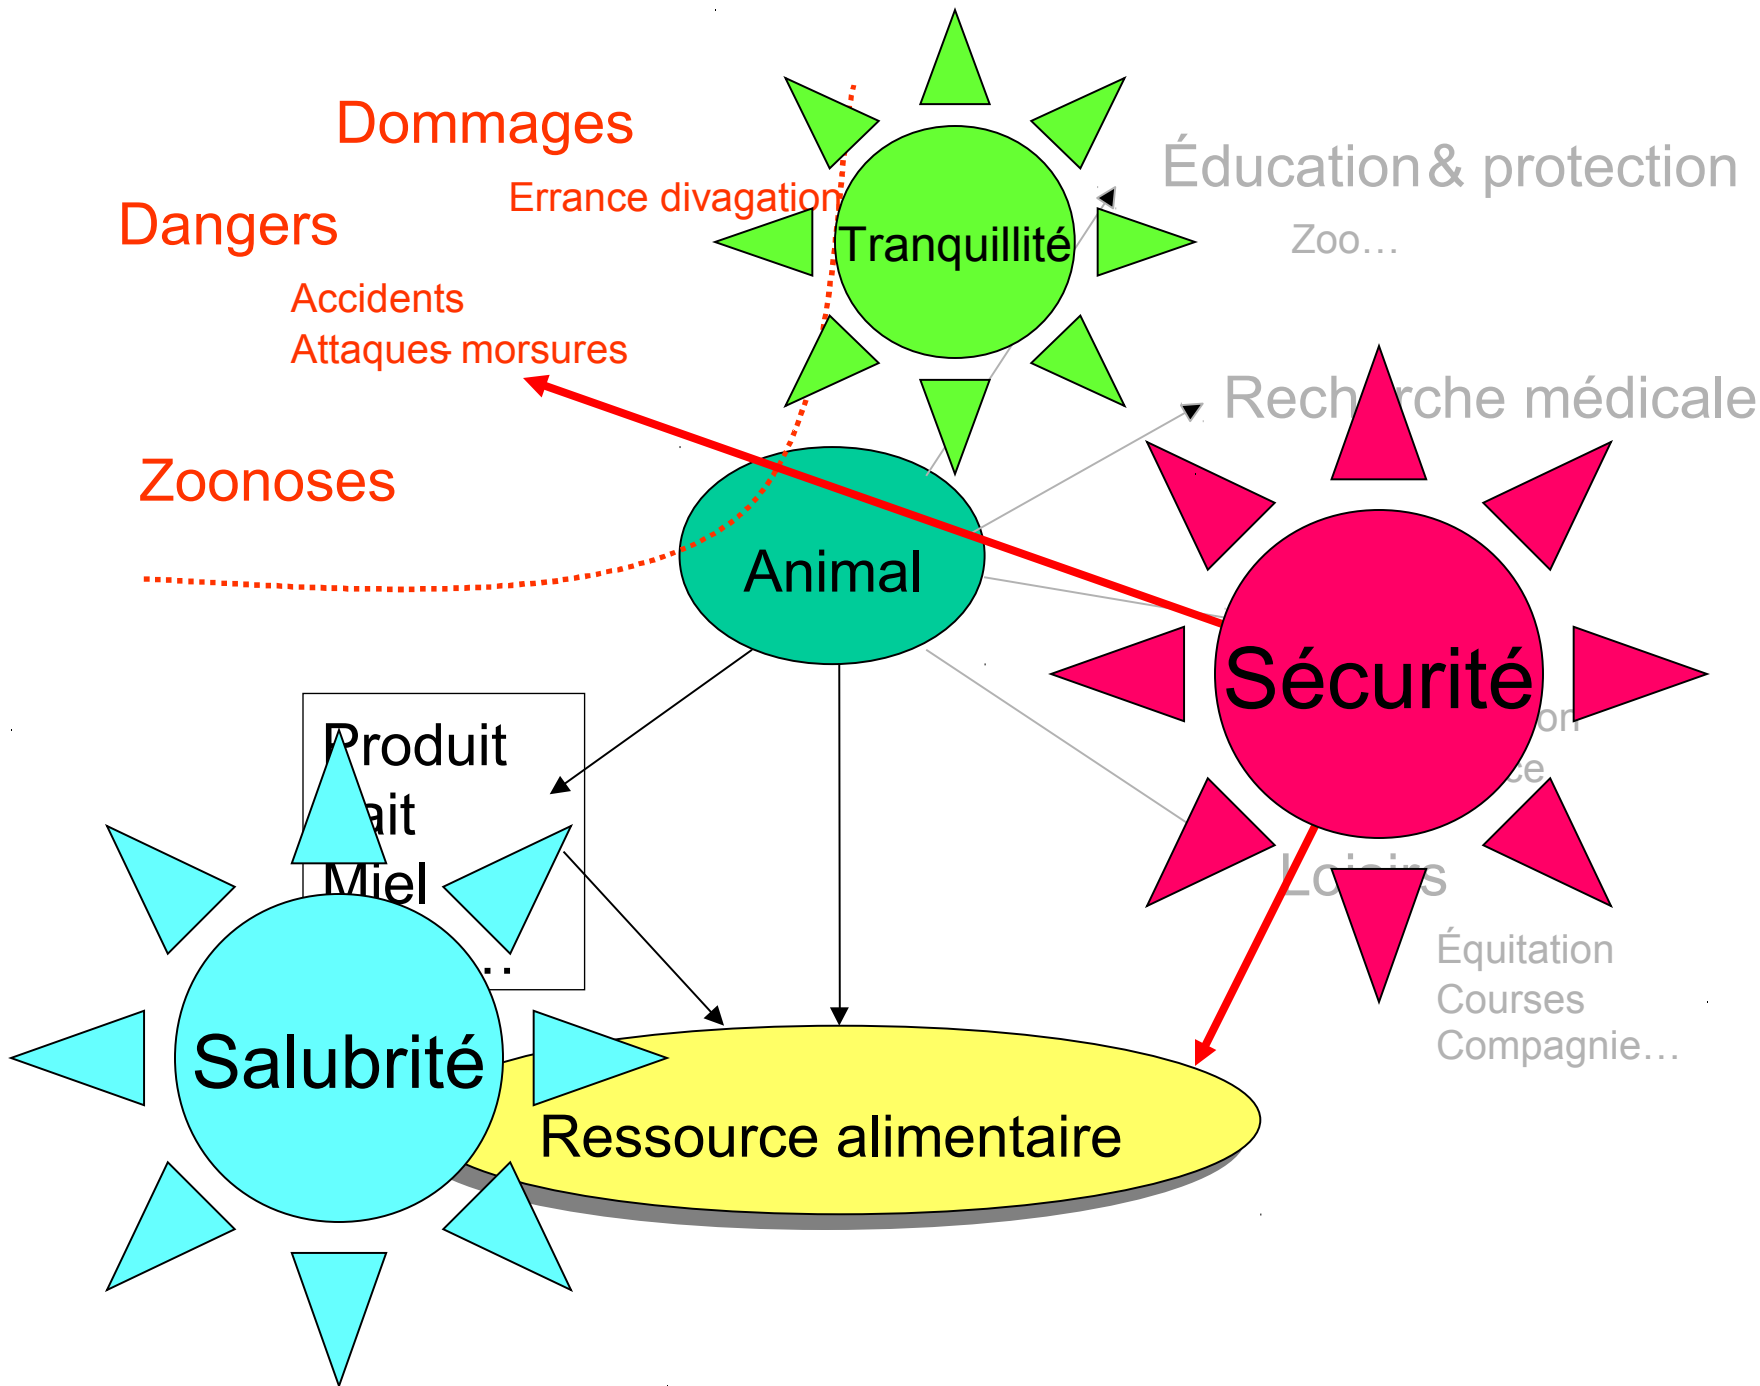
Dommages

Errance divagation

Dangers

Accidents
Attaques morsures

Zoonoses

Tranquillité

Éducation & protection

Zoo…

Rech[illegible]rche médicale

Animal

Sécurité

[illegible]on
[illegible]ce

Produit
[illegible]ait
Miel
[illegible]…

Loisirs

Équitation
Courses
Compagnie…

Salubrité

Ressource alimentaire